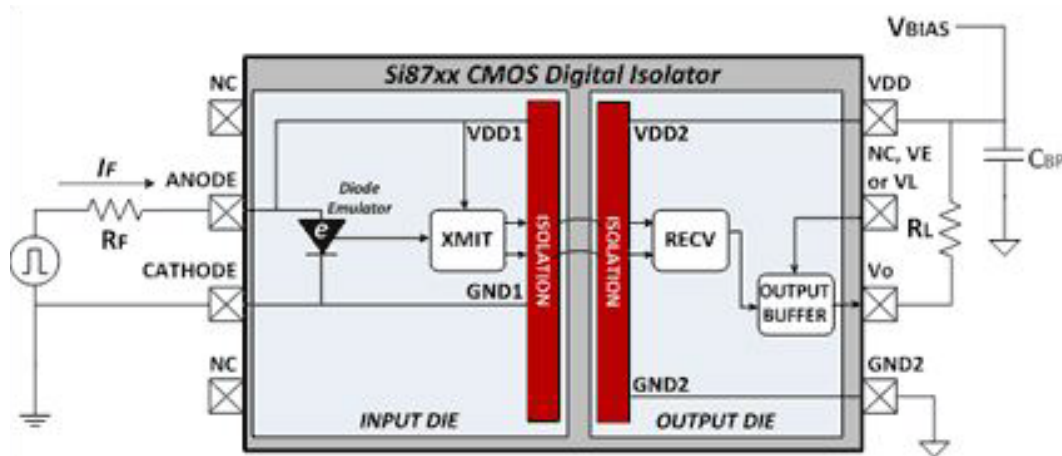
Si87xx CMOS Digital Isolator

NC
$I_F$
ANODE
$R_F$
CATHODE
NC

VDD1
Diode Emulator
e
XMIT
GND1
ISOLATION
INPUT DIE

ISOLATION
VDD2
RECV
OUTPUT BUFFER
GND2
OUTPUT DIE

VBIAS
VDD
NC, VE or VL
$R_L$
$C_{BP}$
Vo
GND2